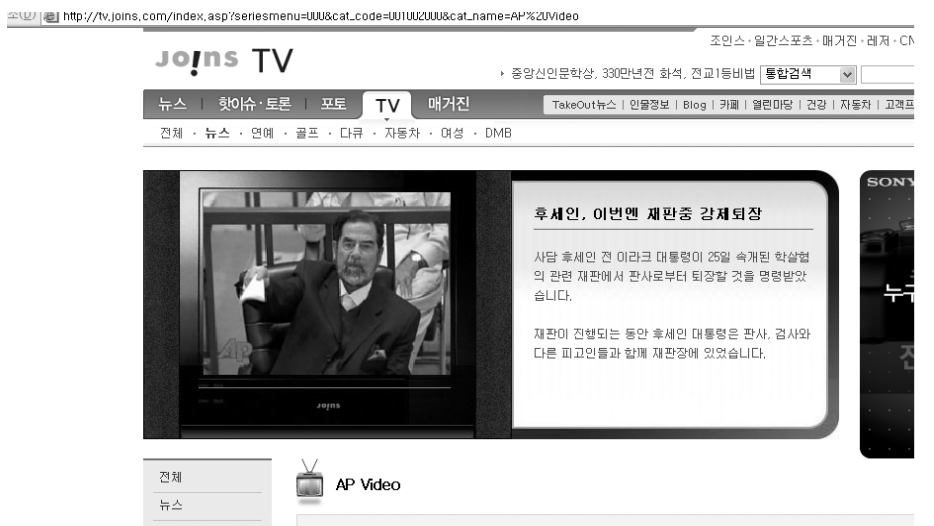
주소(D) http://tv.joins.com/index.asp?seriesmenu=000&cat_code=001002000&cat_name=AP%20Video

조인스 · 일간스포츠 · 매거진 · 레저 · CN

Joins TV

› 중앙신인문학상, 330만년전 화석, 전교1등비법 통합검색

뉴스 | 핫이슈·토론 | 포토 | TV | 매거진

TakeOut뉴스 | 인물정보 | Blog | 카페 | 열린마당 | 건강 | 자동차 | 고객프

전체 · 뉴스 · 연예 · 골프 · 다큐 · 자동차 · 여성 · DMB

AP

joins

후세인, 이번엔 재판중 강제퇴장

사담 후세인 전 이라크 대통령이 25일 속개된 학살혐의 관련 재판에서 판사로부터 퇴장할 것을 명령받았습니다.

재판이 진행되는 동안 후세인 대통령은 판사, 검사와 다른 피고인들과 함께 재판장에 있었습니다.

SONY

누구

전

전체

뉴스

AP Video